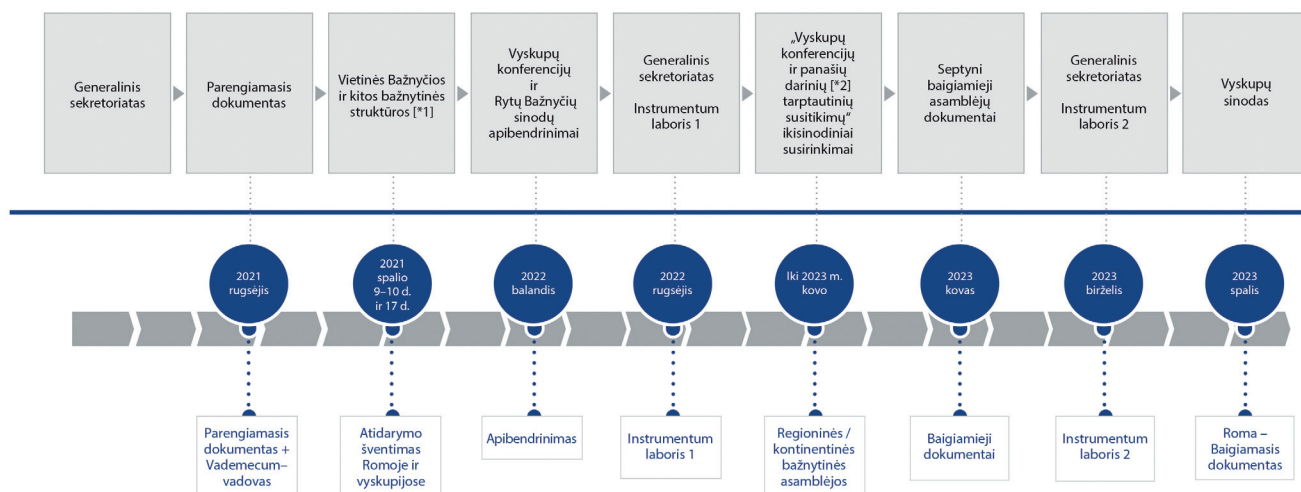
Generalinis sekretoriatas

Parengiamasis dokumentas

Vietinės Bažnyčios ir kitos bažnytinės struktūros [*1]

Vyskupų konferencijų ir Rytų Bažnyčių sinodų apibendrinimai

Generalinis sekretoriatas

Instrumentum laboris 1

„Vyskupų konferencijų ir panašių darinių [*2] tarptautinių susitikimų“ ikisinodiniai susirinkimai

Septyni baigiamieji asamblėjų dokumentai

Generalinis sekretoriatas

Instrumentum laboris 2

Vyskupų sinodas

2021 rugsėjis

2021 spalio 9–10 d. ir 17 d.

2022 balandis

2022 rugsėjis

Iki 2023 m. kovo

2023 kovas

2023 birželis

2023 spalis

Parengiamasis dokumentas + Vademecum– vadovas

Atidarymo šventimas Romoje ir vyskupijose

Apibendrinimas

Instrumentum laboris 1

Regioninės / kontinentinės bažnytinės asamblėjos

Baigiamieji dokumentai

Instrumentum laboris 2

Roma – Baigiamasis dokumentas